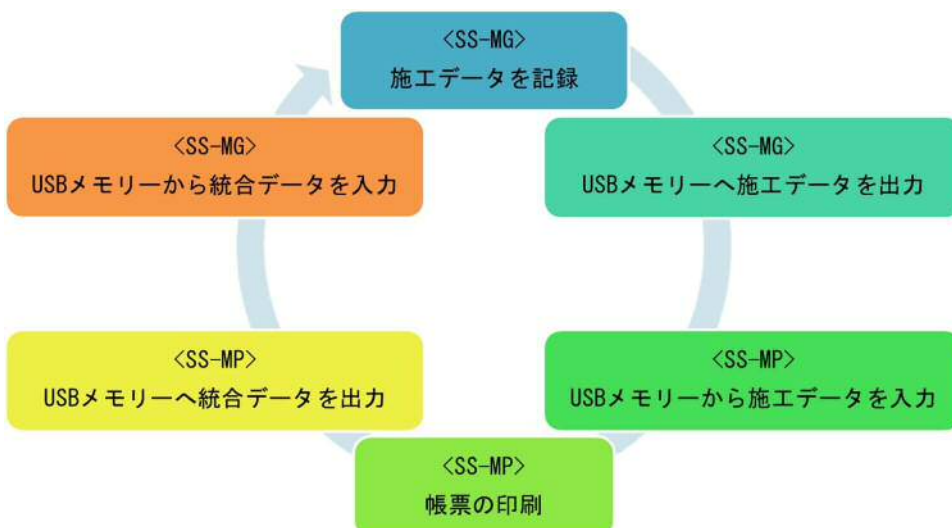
<SS-MG>
施工データを記録

<SS-MG>
USBメモリーへ施工データを出力

<SS-MP>
USBメモリーから施工データを入力

<SS-MP>
帳票の印刷

<SS-MP>
USBメモリーへ統合データを出力

<SS-MG>
USBメモリーから統合データを入力